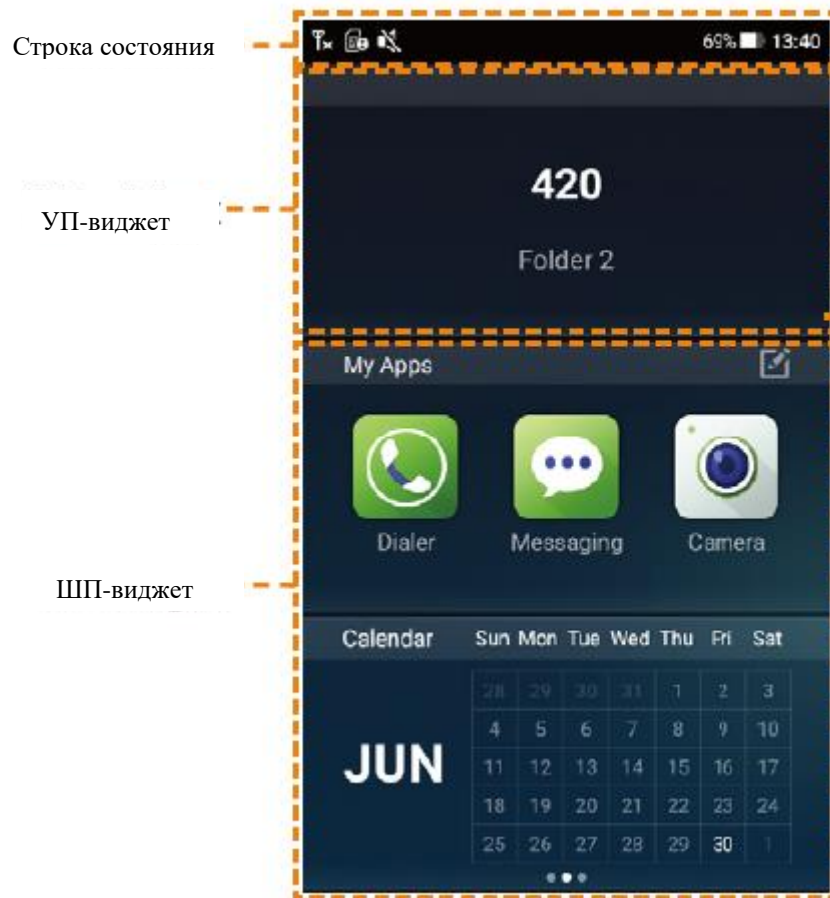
Строка состояния

69% 13:40

420

Folder 2

УП-виджет

My Apps

Dialer

Messaging

Camera

ШП-виджет

Calendar

| Sun | Mon | Tue | Wed | Thu | Fri | Sat |
|---|---|---|---|---|---|---|
| 28 | 29 | 30 | 31 | 1 | 2 | 3 |
| 4 | 5 | 6 | 7 | 8 | 9 | 10 |
| 11 | 12 | 13 | 14 | 15 | 16 | 17 |
| 18 | 19 | 20 | 21 | 22 | 23 | 24 |
| 25 | 26 | 27 | 28 | 29 | 30 | 1 |

JUN